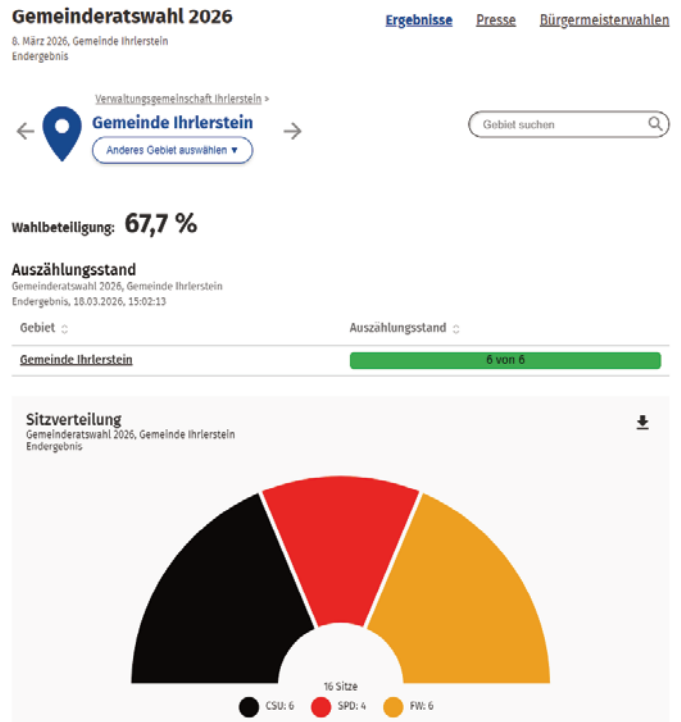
Gemeinderatswahl 2026
8. März 2026, Gemeinde Ihrlerstein
Endergebnis

Ergebnisse Presse Bürgermeisterwahlen

Verwaltungsgemeinschaft Ihrlerstein >
Gemeinde Ihrlerstein
Anderes Gebiet auswählen ▼

Gebiet suchen

Wahlbeteiligung: 67,7 %

Auszählungsstand
Gemeinderatswahl 2026, Gemeinde Ihrlerstein
Endergebnis, 18.03.2026, 15:02:13

| Gebiet | Auszählungsstand |
|---|---|
| Gemeinde Ihrlerstein | 6 von 6 |

Sitzverteilung
Gemeinderatswahl 2026, Gemeinde Ihrlerstein
Endergebnis

16 Sitze
CSU: 6 SPD: 4 FW: 6